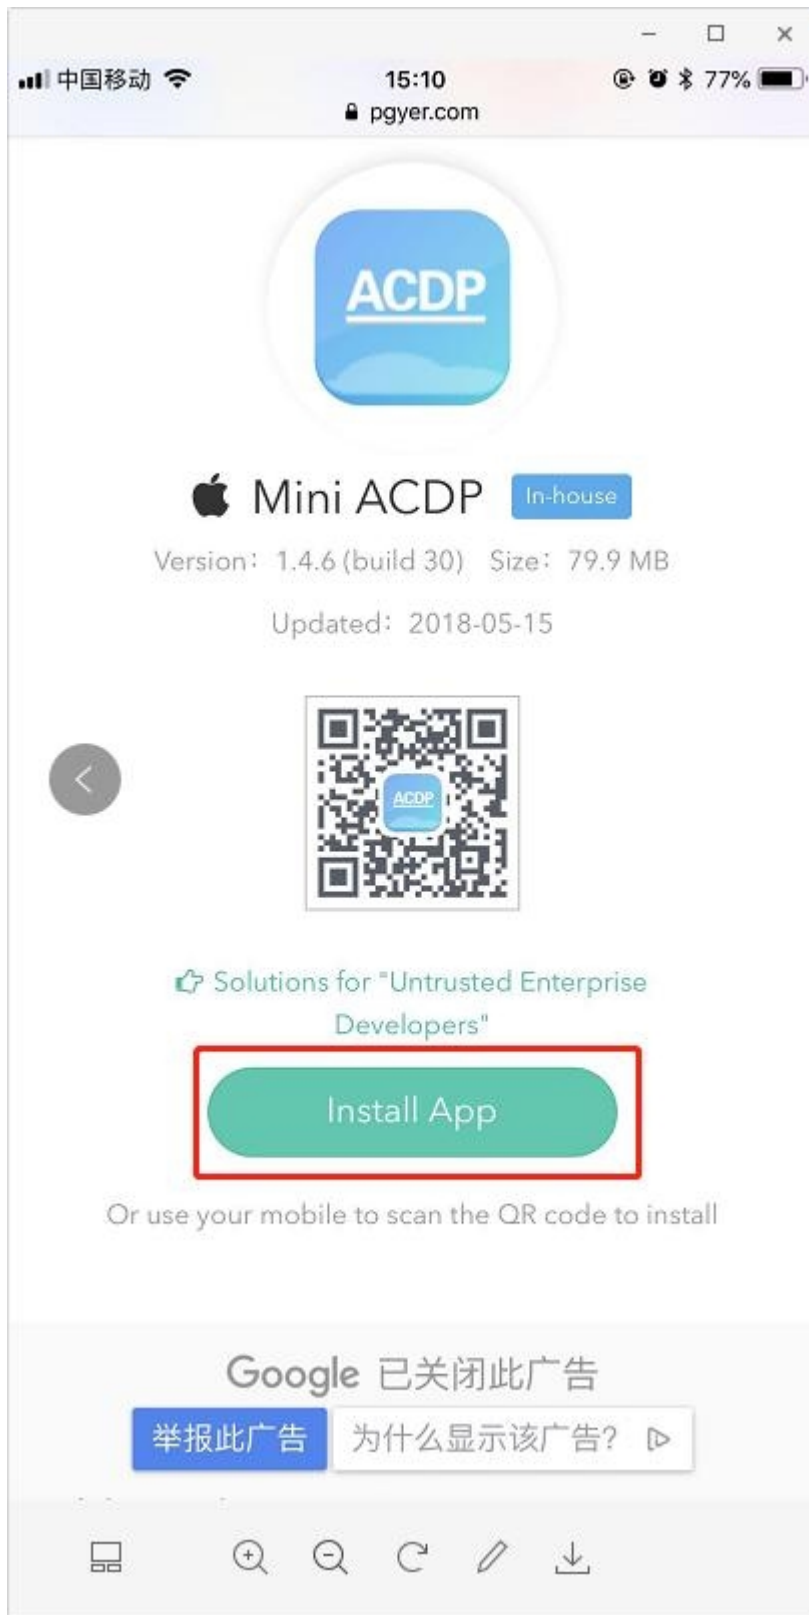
中国移动 15:10 77%
pgyer.com

ACDP

Mini ACDP In-house

Version：1.4.6 (build 30) Size：79.9 MB

Updated：2018-05-15

ACDP

Solutions for "Untrusted Enterprise Developers"

Install App

Or use your mobile to scan the QR code to install

Google 已关闭此广告

举报此广告 为什么显示该广告?